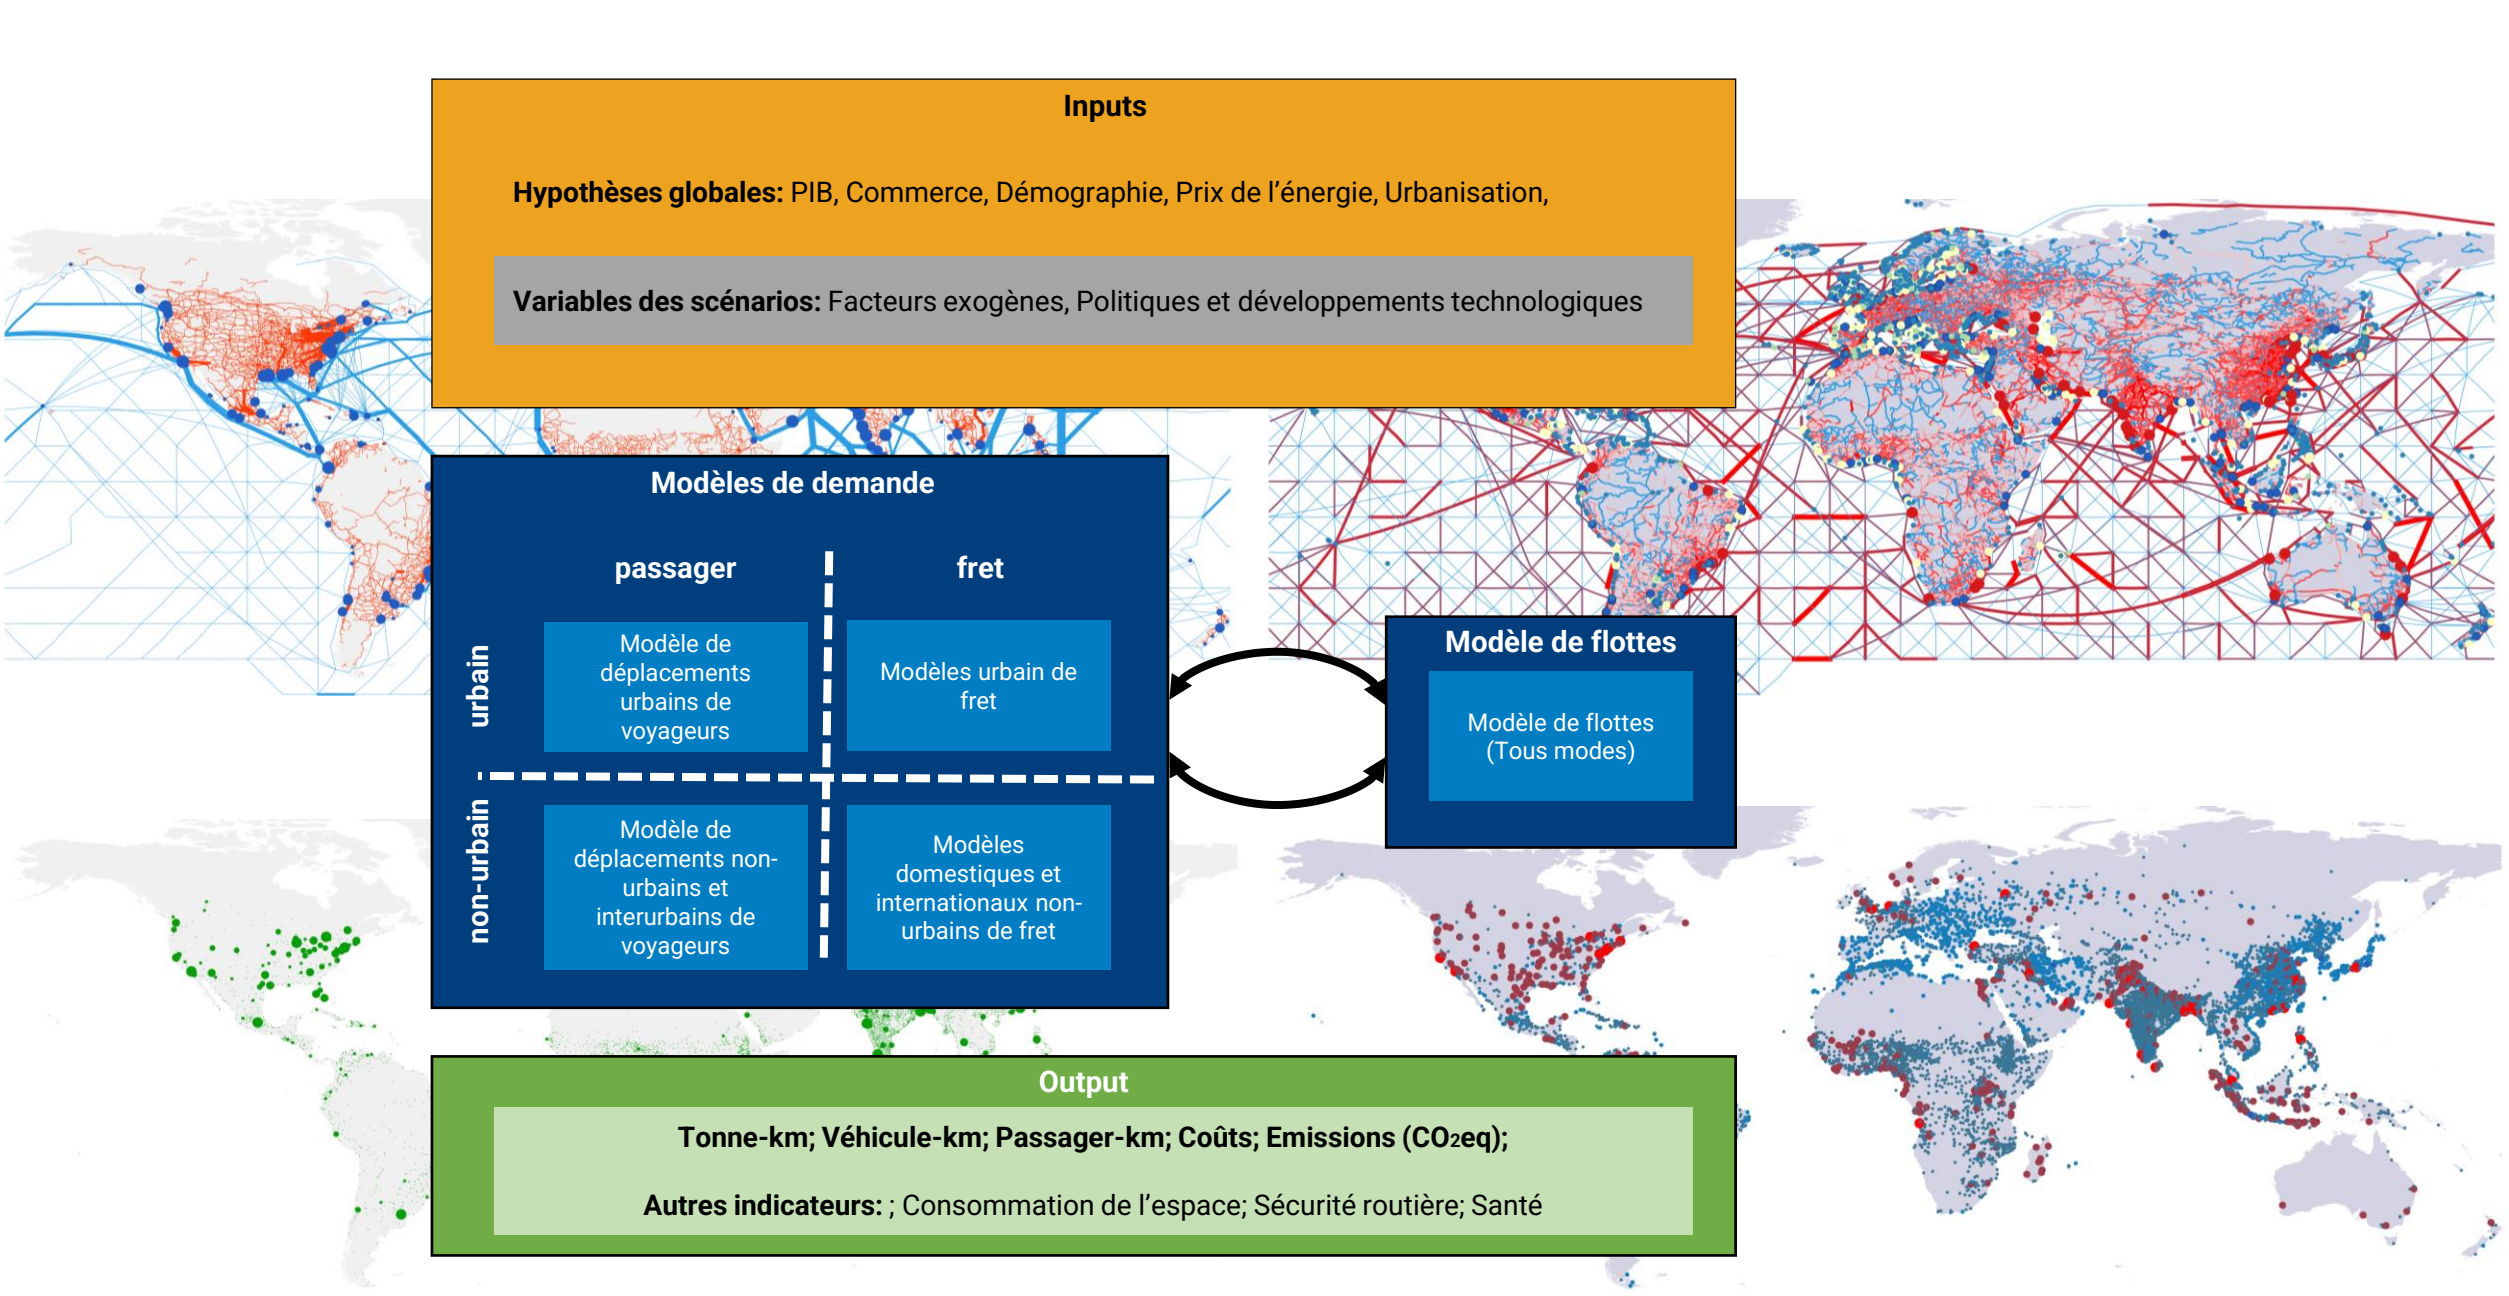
Inputs

**Hypothèses globales:** PIB, Commerce, Démographie, Prix de l'énergie, Urbanisation,

**Variables des scénarios:** Facteurs exogènes, Politiques et développements technologiques

Modèles de demande

passager

fret

urbain

Modèle de déplacements urbains de voyageurs

Modèles urbain de fret

non-urbain

Modèle de déplacements non-urbains et interurbains de voyageurs

Modèles domestiques et internationaux non-urbains de fret

Modèle de flottes

Modèle de flottes (Tous modes)

Output

**Tonne-km; Véhicule-km; Passager-km; Coûts; Emissions ($CO_2$eq);**

**Autres indicateurs:** ; Consommation de l'espace; Sécurité routière; Santé